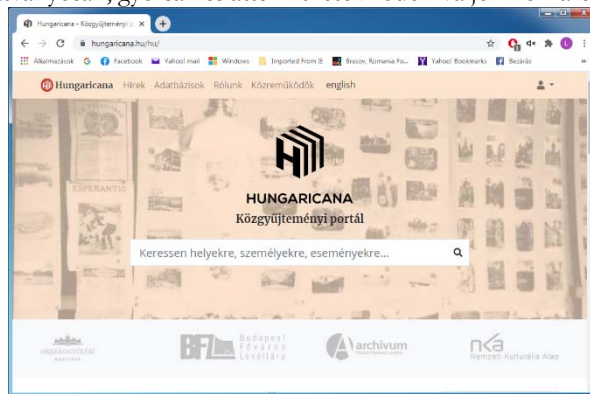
Hungaricana - Közgyűjteményi p ×
hungaricana.hu/hu/
Alkalmazások G Facebook Yahoo! mail Windows Imported From IE Brasov, Romania Fo... Yahoo! Bookmarks Bezárás

Hungaricana Hírek Adatbázisok Rólunk Közreműködők english

HUNGARICANA
Közgyűjteményi portál

Keressen helyekre, személyekre, eseményekre...

ESPERANTO

ORSZÁGGYŰLÉSI KÖNYVTÁR
BFL Budapest Főváros Levéltára
archivum
nka Nemzeti Kulturális Alap